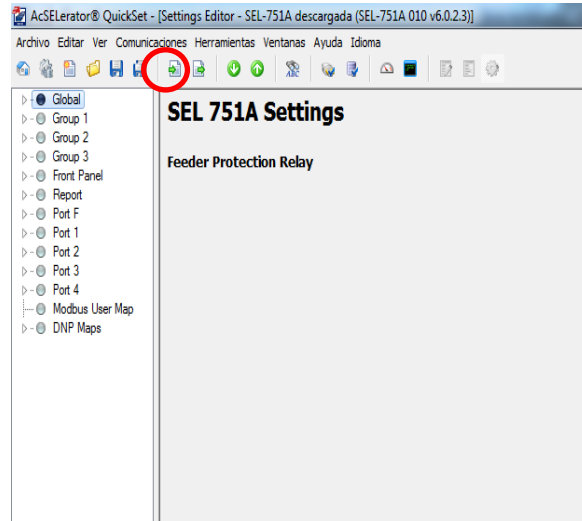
AcSELerator® QuickSet - [Settings Editor - SEL-751A descargada (SEL-751A 010 v6.0.2.3)]

Archivo Editar Ver Comunicaciones Herramientas Ventanas Ayuda Idioma

Global
Group 1
Group 2
Group 3
Front Panel
Report
Port F
Port 1
Port 2
Port 3
Port 4
Modbus User Map
DNP Maps

SEL 751A Settings

Feeder Protection Relay